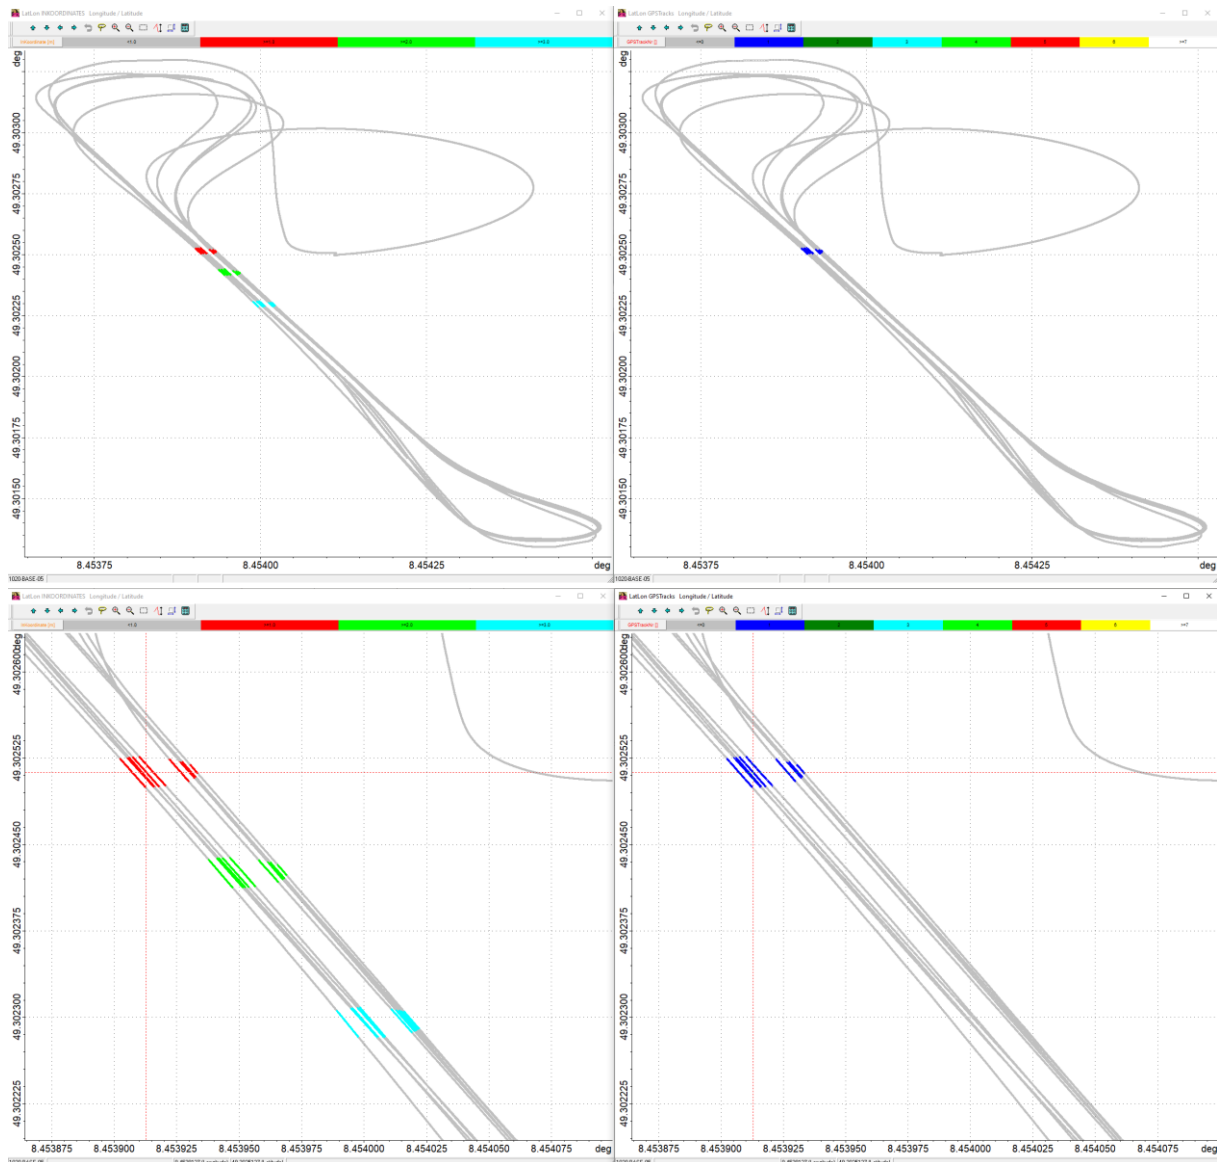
LatLon INKOORDINATES Longitude / Latitude

<=1.0

deg
49.30300
49.30275
49.30250
49.30225
49.30200
49.30175
49.30150
8.45375
8.45400
8.45425
deg

LatLon GPSTracks Longitude / Latitude

<=0

deg
49.30300
49.30275
49.30250
49.30225
49.30200
49.30175
49.30150
8.45375
8.45400
8.45425
deg

LatLon INKOORDINATES Longitude / Latitude

<=1.0

deg
49.302600
49.302525
49.302450
49.302375
49.302300
49.302225
8.453875
8.453900
8.453925
8.453950
8.453975
8.454000
8.454025
8.454050
8.454075
deg

LatLon GPSTracks Longitude / Latitude

<=0

deg
49.302600
49.302525
49.302450
49.302375
49.302300
49.302225
8.453875
8.453900
8.453925
8.453950
8.453975
8.454000
8.454025
8.454050
8.454075
deg